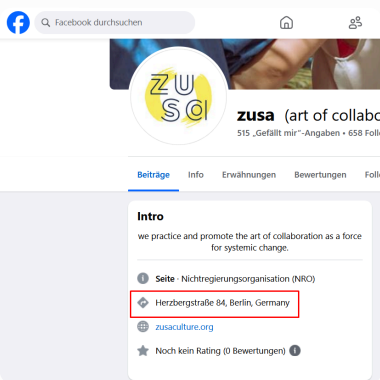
Facebook durchsuchen

ZU
SA

zusa (art of collabo

515 „Gefällt mir"-Angaben • 658 Foll

Beiträge Info Erwähnungen Bewertungen Foll

Intro

we practice and promote the art of collaboration as a force for systemic change.

Seite · Nichtregierungsorganisation (NRO)

Herzbergstraße 84, Berlin, Germany

zusaculture.org

Noch kein Rating (0 Bewertungen)